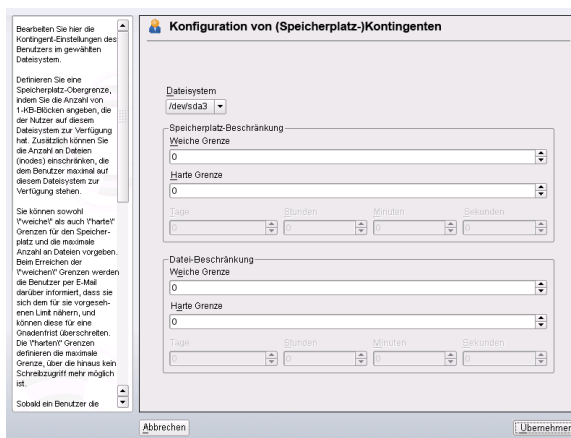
Bearbeiten Sie hier die Kontingent-Einstellungen des Benutzers im gewählten Dateisystem.

Definieren Sie eine Speicherplatz-Obergrenze, indem Sie die Anzahl von 1-KB-Blöcken angeben, die der Nutzer auf diesem Dateisystem zur Verfügung hat. Zusätzlich können Sie die Anzahl an Dateien (inodes) einschränken, die dem Benutzer maximal auf diesem Dateisystem zur Verfügung stehen.

Sie können sowohl \"weiche\" als auch \"harte\" Grenzen für den Speicherplatz und die maximale Anzahl an Dateien vorgeben. Beim Erreichen der \"weichen\" Grenzen werden die Benutzer per E-Mail darüber informiert, dass sie sich dem für sie vorgesehenen Limit nähern, und können diese für eine Gnadenfrist überschreiten. Die \"harten\" Grenzen definieren die maximale Grenze, über die hinaus kein Schreibzugriff mehr möglich ist.

Sobald ein Benutzer die

Konfiguration von (Speicherplatz-)Kontingenten

Dateisystem
/dev/sda3

Speicherplatz-Beschränkung
Weiche Grenze
0
Harte Grenze
0
Tage
0
Stunden
0
Minuten
0
Sekunden
0

Datei-Beschränkung
Weiche Grenze
0
Harte Grenze
0
Tage
0
Stunden
0
Minuten
0
Sekunden
0

Abbrechen
Übernehmen